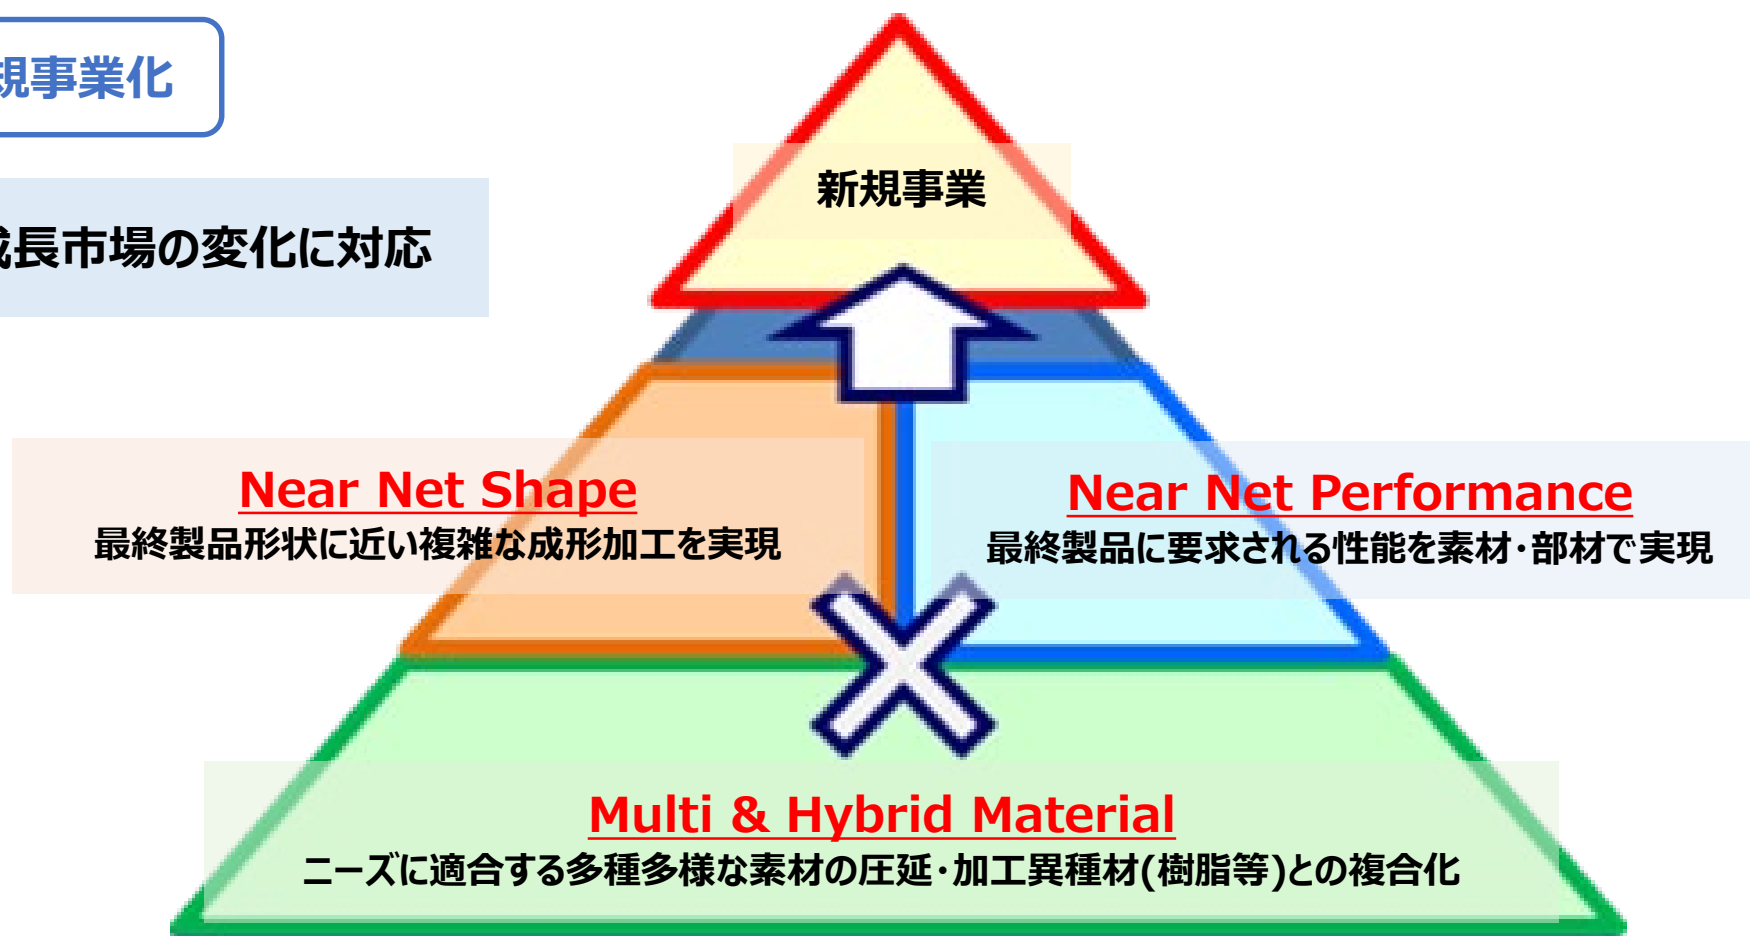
規事業化

成長市場の変化に対応

新規事業

Near Net Shape
最終製品形状に近い複雑な成形加工を実現

Near Net Performance
最終製品に要求される性能を素材・部材で実現

Multi & Hybrid Material
ニーズに適合する多種多様な素材の圧延・加工異種材(樹脂等)との複合化